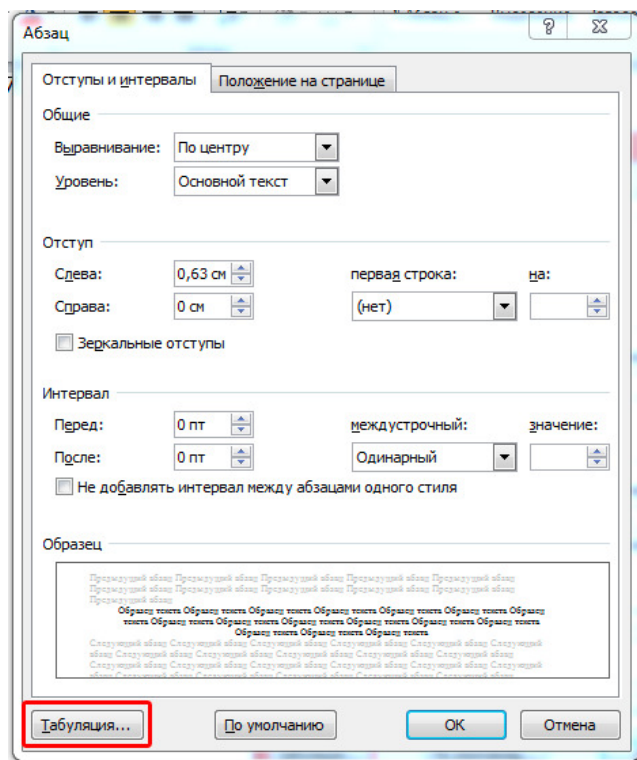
Абзац

?

Отступы и интервалы | Положение на странице

Общие

Выравнивание: По центру

Уровень: Основной текст

Отступ

Слева: 0,63 см

Справа: 0 см

первая строка: (нет)

на:

Зеркальные отступы

Интервал

Перед: 0 пт

После: 0 пт

междустрочный: Одинарный

значение:

Не добавлять интервал между абзацами одного стиля

Образец

Предыдущий абзац Предыдущий абзац Предыдущий абзац Предыдущий абзац Предыдущий абзац Предыдущий абзац Предыдущий абзац Предыдущий абзац Предыдущий абзац

Образец текста Образец текста Образец текста Образец текста Образец текста Образец текста Образец текста Образец текста Образец текста Образец текста Образец текста Образец текста Образец текста Образец текста Образец текста Образец текста Образец текста Образец текста Образец текста

Следующий абзац Следующий абзац Следующий абзац Следующий абзац Следующий абзац Следующий абзац Следующий абзац Следующий абзац Следующий абзац Следующий абзац Следующий абзац Следующий абзац Следующий абзац Следующий абзац Следующий абзац Следующий абзац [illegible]

Табуляция... | По умолчанию | ОК | Отмена